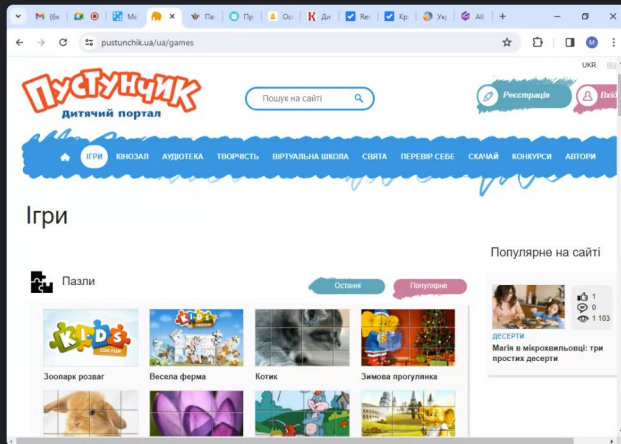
(6r Мс Па Пр Ос Ди Re Кр Ук All
pustunchik.ua/ua/games
M
UKR RU
ПустунчиК
Дитячий портал
Пошук на сайті
Реєстрація
Вхід
ІГРИ КІНОЗАЛ АУДІОТЕКА ТВОРЧІСТЬ ВІРТУАЛЬНА ШКОЛА СВЯТА ПЕРЕВІР СЕБЕ СКАЧАЙ КОНКУРСИ АВТОРИ
Ігри
Пазли
Останні
Популярне
KIDS
Зоопарк розваг
Весела ферма
Котик
Зимова прогулянка
Популярне на сайті
1
0
1 103
ДЕСЕРТИ
Магія в мікрохвильовці: три простих десерти